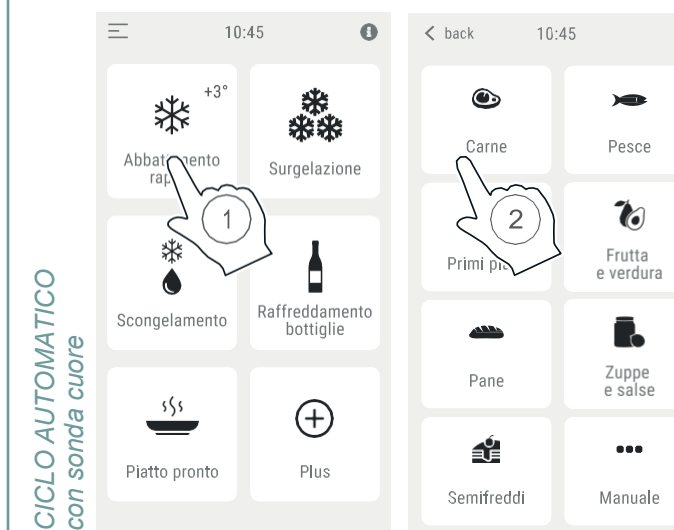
CICLO AUTOMATICO
con sonda cuore

10:45

+3°

Abbat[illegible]mento rap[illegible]

1

Surgelazione

Scongelamento

Raffreddamento bottiglie

Piatto pronto

Plus

< back 10:45

Carne

2

Pesce

Primi pi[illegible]

Frutta e verdura

Pane

Zuppe e salse

Semifreddi

Manuale